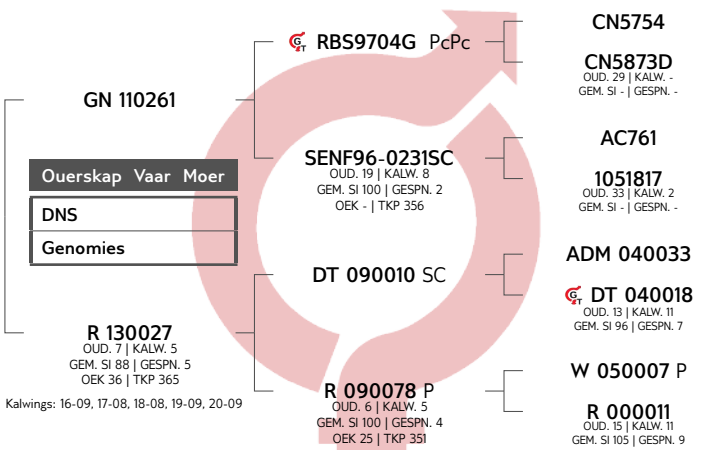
GN 110261

Ouerskap Vaar Moer

DNS

Genomies

R 130027
OUD. 7 | KALW. 5
GEM. SI 88 | GESPN. 5
OEK 36 | TKP 365

Kalwings: 16-09, 17-08, 18-08, 19-09, 20-09

RBS9704G PcPc

SENF96-0231SC
OUD. 19 | KALW. 8
GEM. SI 100 | GESPN. 2
OEK - | TKP 356

DT 090010 SC

R 090078 P
OUD. 6 | KALW. 5
GEM. SI 100 | GESPN. 4
OEK 25 | TKP 351

CN5754

CN5873D
OUD. 29 | KALW. -
GEM. SI - | GESPN. -

AC761

1051817
OUD. 33 | KALW. 2
GEM. SI - | GESPN. -

ADM 040033

DT 040018
OUD. 13 | KALW. 11
GEM. SI 96 | GESPN. 7

W 050007 P

R 000011
OUD. 15 | KALW. 11
GEM. SI 105 | GESPN. 9